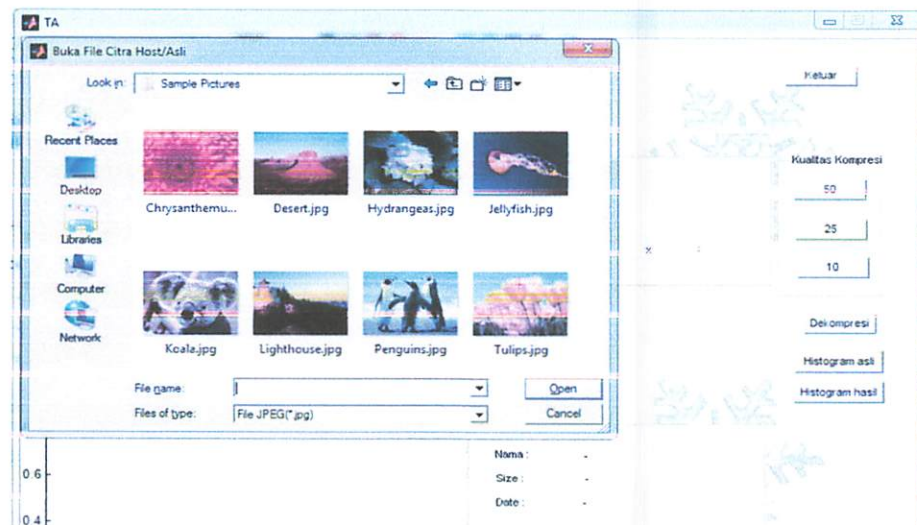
TA

Buka File Citra Host/Asli

Look in: Sample Pictures

Recent Places

Desktop

Libraries

Computer

Network

Chrysanthemu...

Desert.jpg

Hydrangeas.jpg

Jellyfish.jpg

Koala.jpg

Lighthouse.jpg

Penguins.jpg

Tulips.jpg

File name:

Files of type: File JPEG(*.jpg)

Open

Cancel

Keluar

Kualitas Kompresi

50

25

10

Dekompresi

Histogram asli

Histogram hasil

Nama : -

Size : -

Date : -

0.6

0.4